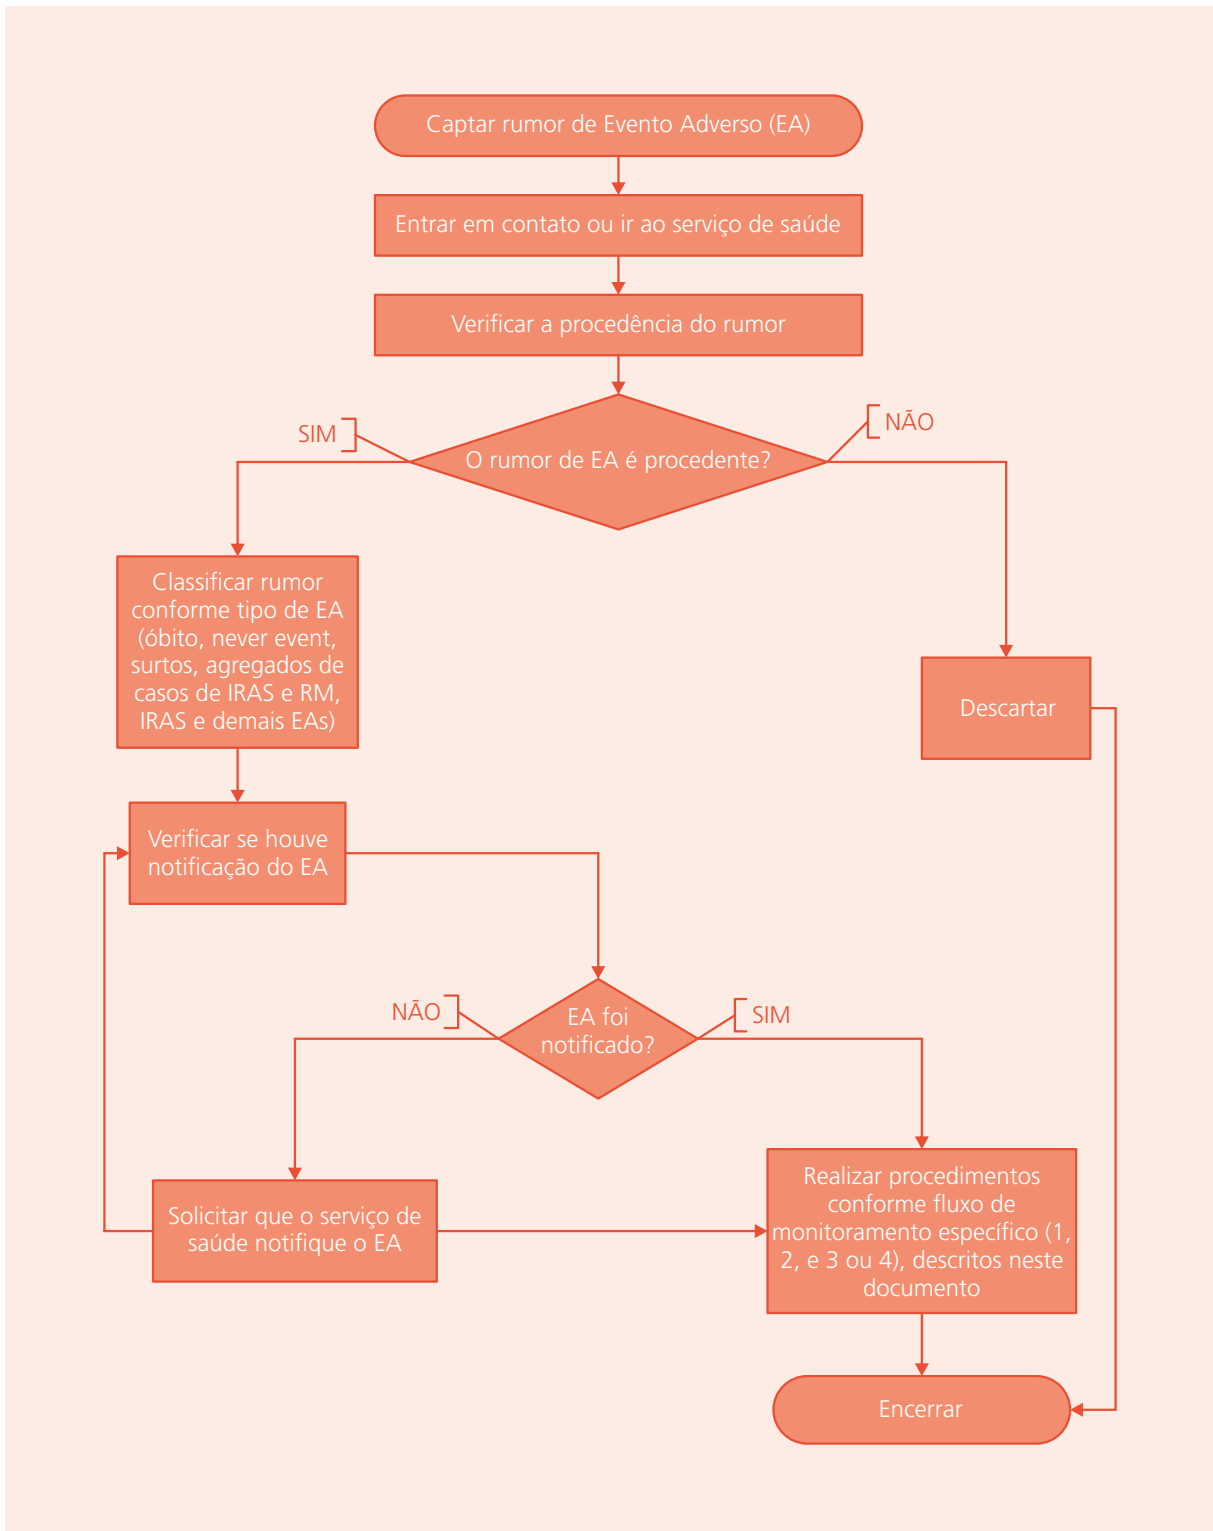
Captar rumor de Evento Adverso (EA)

Entrar em contato ou ir ao serviço de saúde

Verificar a procedência do rumor

SIM

O rumor de EA é procedente?

NÃO

Classificar rumor conforme tipo de EA (óbito, never event, surtos, agregados de casos de IRAS e RM, IRAS e demais EAs)

Descartar

Verificar se houve notificação do EA

NÃO

EA foi notificado?

SIM

Solicitar que o serviço de saúde notifique o EA

Realizar procedimentos conforme fluxo de monitoramento específico (1, 2, e 3 ou 4), descritos neste documento

Encerrar